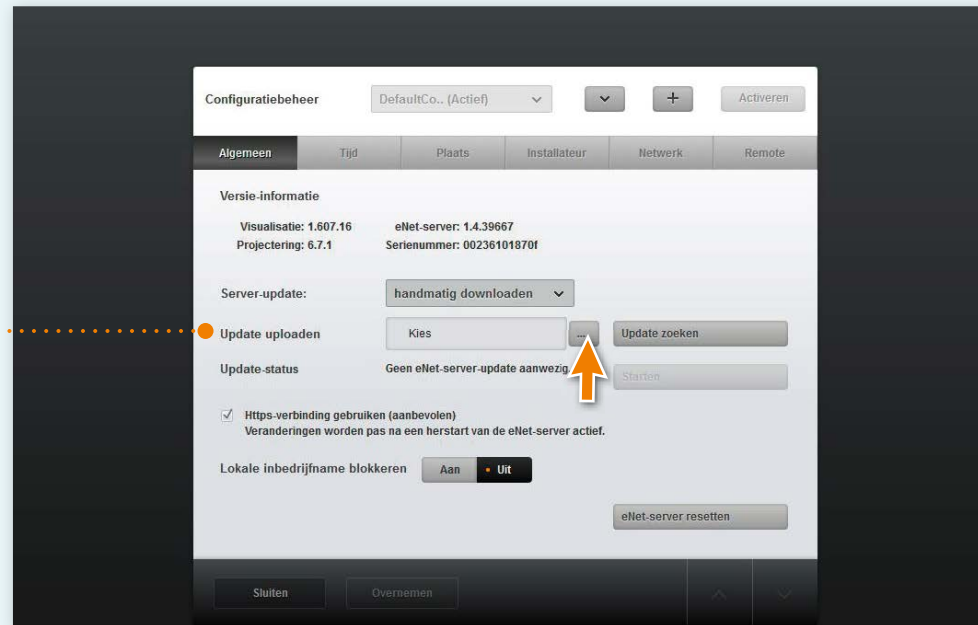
Configuratiebeheer

DefaultCo.. (Actief)

+

Activeren

Algemeen

Tijd

Plaats

Installateur

Netwerk

Remote

Versie-informatie

Visualisatie: 1.607.16

eNet-server: 1.4.39667

Projectering: 6.7.1

Serienummer: 00236101870f

Server-update:

handmatig downloaden

Update uploaden

Kies

...

Update zoeken

Update-status

Geen eNet-server-update aanwezig.

Starten

Https-verbinding gebruiken (aanbevolen)
Veranderingen worden pas na een herstart van de eNet-server actief.

Lokale inbedrijfname blokkeren

Aan

Uit

eNet-server resetten

Sluiten

Overnemen